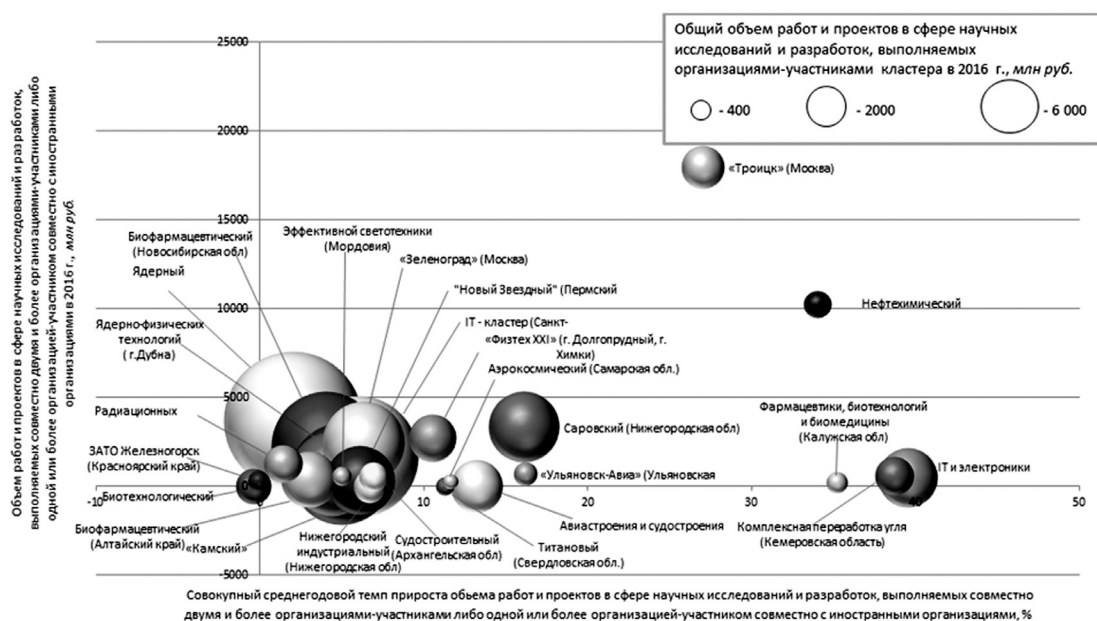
Общий объем работ и проектов в сфере научных исследований и разработок, выполняемых организациями-участниками кластера в 2016 г., *млн руб.*

- 400
- 2000
- 6 000

Объем работ и проектов в сфере научных исследований и разработок, выполняемых совместно двумя и более организациями-участниками либо одной или более организацией-участником совместно с иностранными организациями в 2016 г., *млн руб.*

25000
20000
15000
10000
5000
0
-5000

-10
0
10
20
30
40
50

«Троицк» (Москва)
Эффективной светотехники (Мордовия)
Биофармацевтический (Новосибирская обл)
«Зеленоград» (Москва)
Ядерный
"Новый Звездный" (Пермский
Нефтехимический
Ядерно-физических технологий (г.Дубна)
IT - кластер (Санкт-
«Физтех XXI» (г. Долгопрудный, г. Химки)
Аэрокосмический (Самарская обл.)
Радиационных
Саровский (Нижегородская обл)
Фармацевтики, биотехнологий и биомедицины (Калужская обл)
ЗАТО Железногорск (Красноярский край)
«Ульяновск-Авиа» (Ульяновская
IT и электроники
Биотехнологический
Авиастроения и судостроения
Комплексная переработка угля (Кемеровская область)
Биофармацевтический (Алтайский край)
«Камский»
Нижегородский индустриальный (Нижегородская обл)
Судостроительный (Архангельская обл)
Титановый (Свердловская обл.)

Совокупный среднегодовой темп прироста обьема работ и проектов в сфере научных исследований и разработок, выполняемых совместно двумя и более организациями-участниками либо одной или более организацией-участником совместно с иностранными организациями, %